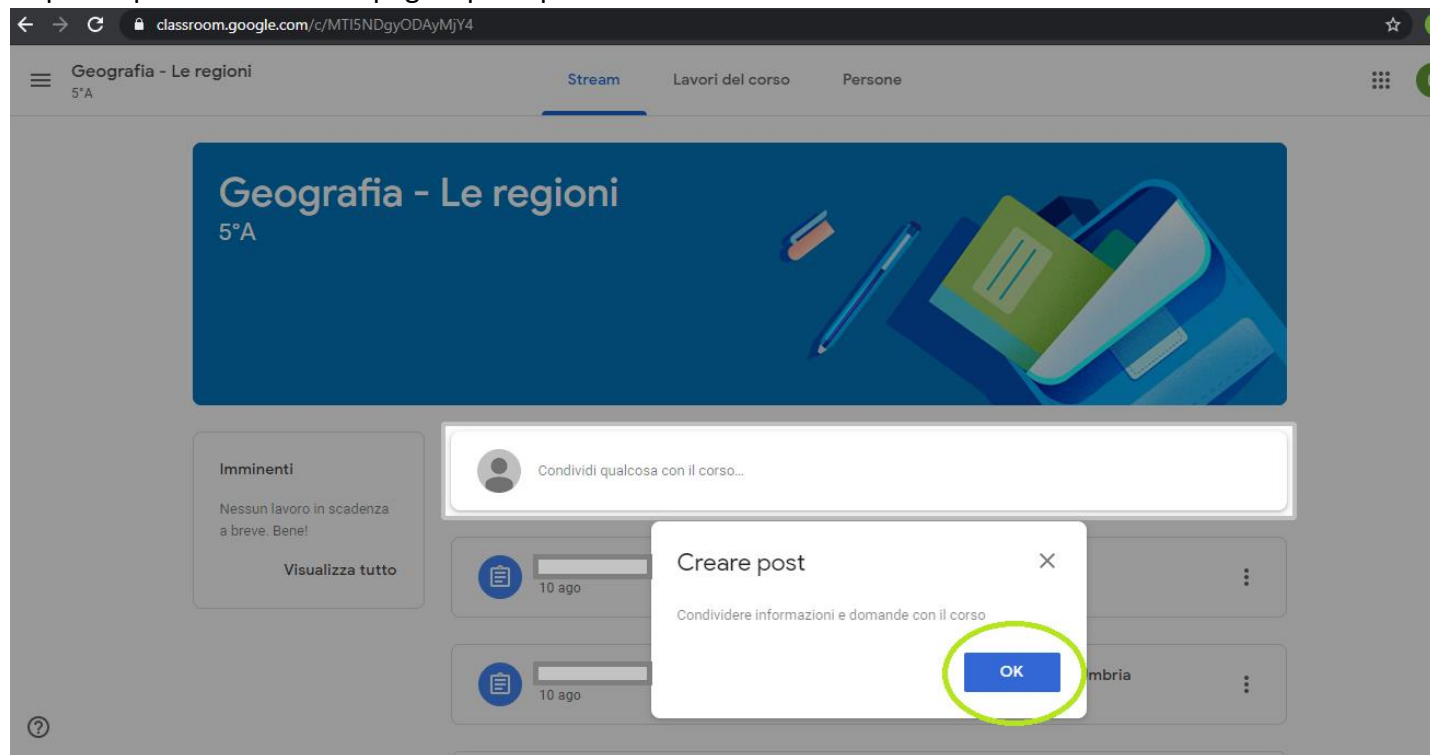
classroom.google.com/c/MTI5NDgyODAyMjY4

Geografia - Le regioni
5°A

Stream Lavori del corso Persone

Geografia - Le regioni
5°A

Imminenti
Nessun lavoro in scadenza a breve. Bene!
Visualizza tutto

Condividi qualcosa con il corso...

10 ago

10 ago

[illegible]mbria

Creare post
Condividere informazioni e domande con il corso
OK